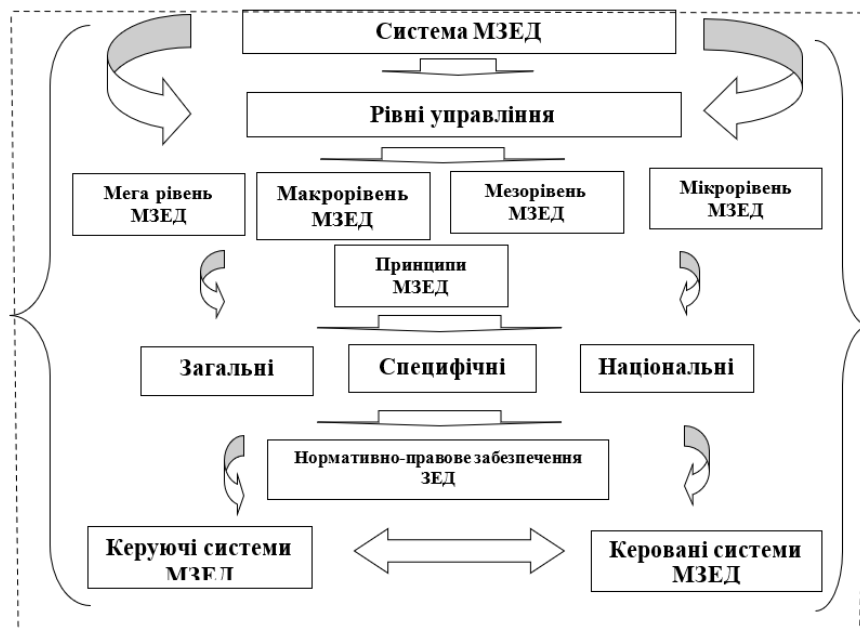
Система МЗЕД

Рівні управління

Мега рівень МЗЕД

Макрорівень МЗЕД

Мезорівень МЗЕД

Мікрорівень МЗЕД

Принципи МЗЕД

Загальні

Специфічні

Національні

Нормативно-правове забезпечення ЗЕД

Керуючі системи МЗЕД

Керовані системи МЗЕД